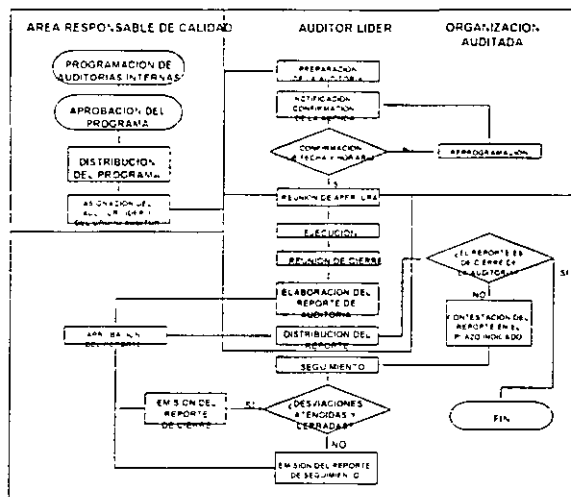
AREA RESPONSABLE DE CALIDAD

AUDITOR LIDER

ORGANIZACION AUDITADA

PROGRAMACION DE AUDITORIAS INTERNAS

APROBACION DEL PROGRAMA

DISTRIBUCION DEL PROGRAMA

ASIGNACION DEL AUDITOR LIDER

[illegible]

PREPARACION DE LA AUDITORIA

NOTIFICACION CONFIRMATION DE LA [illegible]

CONFIRMACION ¿FECHA Y HORARIO?

REPROGRAMACION

REUNION DE APERTURA

EJECUCION

REUNION DE CIERRE

¿EL REPORTE ES DE CIERRE DE LA AUDITORIA?

SI

NO

ELABORACION DEL REPORTE DE AUDITORIA

APROBACION DEL REPORTE

DISTRIBUCION DEL REPORTE

CONTESTACION DEL REPORTE EN EL PLAZO INDICADO

SEGUIMIENTO

EMISION DEL REPORTE DE CIERRE

SI

¿DESVIACIONES ATENDIDAS Y CERRADAS?

NO

FIN

EMISION DEL REPORTE DE SEGUIMIENTO